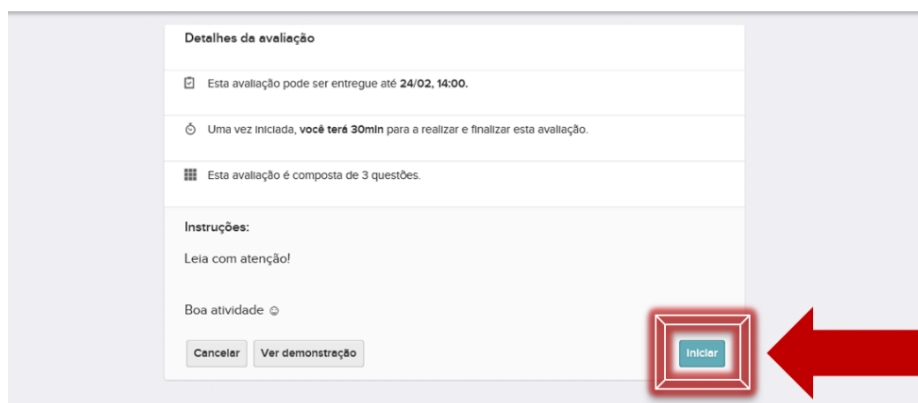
Detalhes da avaliação

Esta avaliação pode ser entregue até **24/02, 14:00.**

Uma vez iniciada, **você terá 30min** para a realizar e finalizar esta avaliação.

Esta avaliação é composta de 3 questões.

Instruções:

Leia com atenção!

Boa atividade ☺

Cancelar Ver demonstração Iniciar